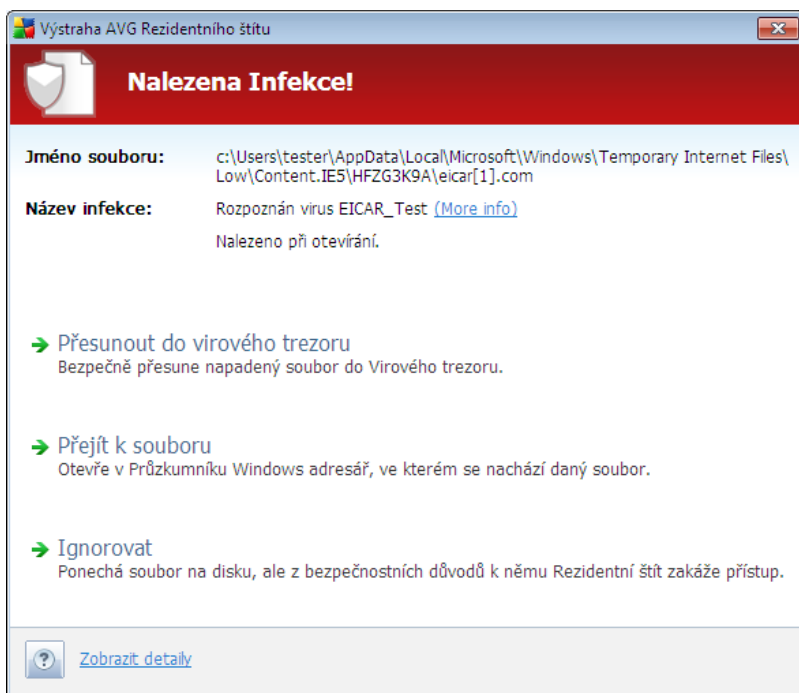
Výstraha AVG Rezidentního štítu

Nalezena Infekce!

Jméno souboru: c:\Users\tester\AppData\Local\Microsoft\Windows\Temporary Internet Files\Low\Content.IE5\HFZG3K9A\eicar[1].com

Název infekce: Rozpoznán virus EICAR_Test (More info)

Nalezeno při otevírání.

Přesunout do virového trezoru
Bezpečně přesune napadený soubor do Virového trezoru.

Přejít k souboru
Otevře v Průzkumníku Windows adresář, ve kterém se nachází daný soubor.

Ignorovat
Ponechá soubor na disku, ale z bezpečnostních důvodů k němu Rezidentní štít zakáže přístup.

?

Zobrazit detaily